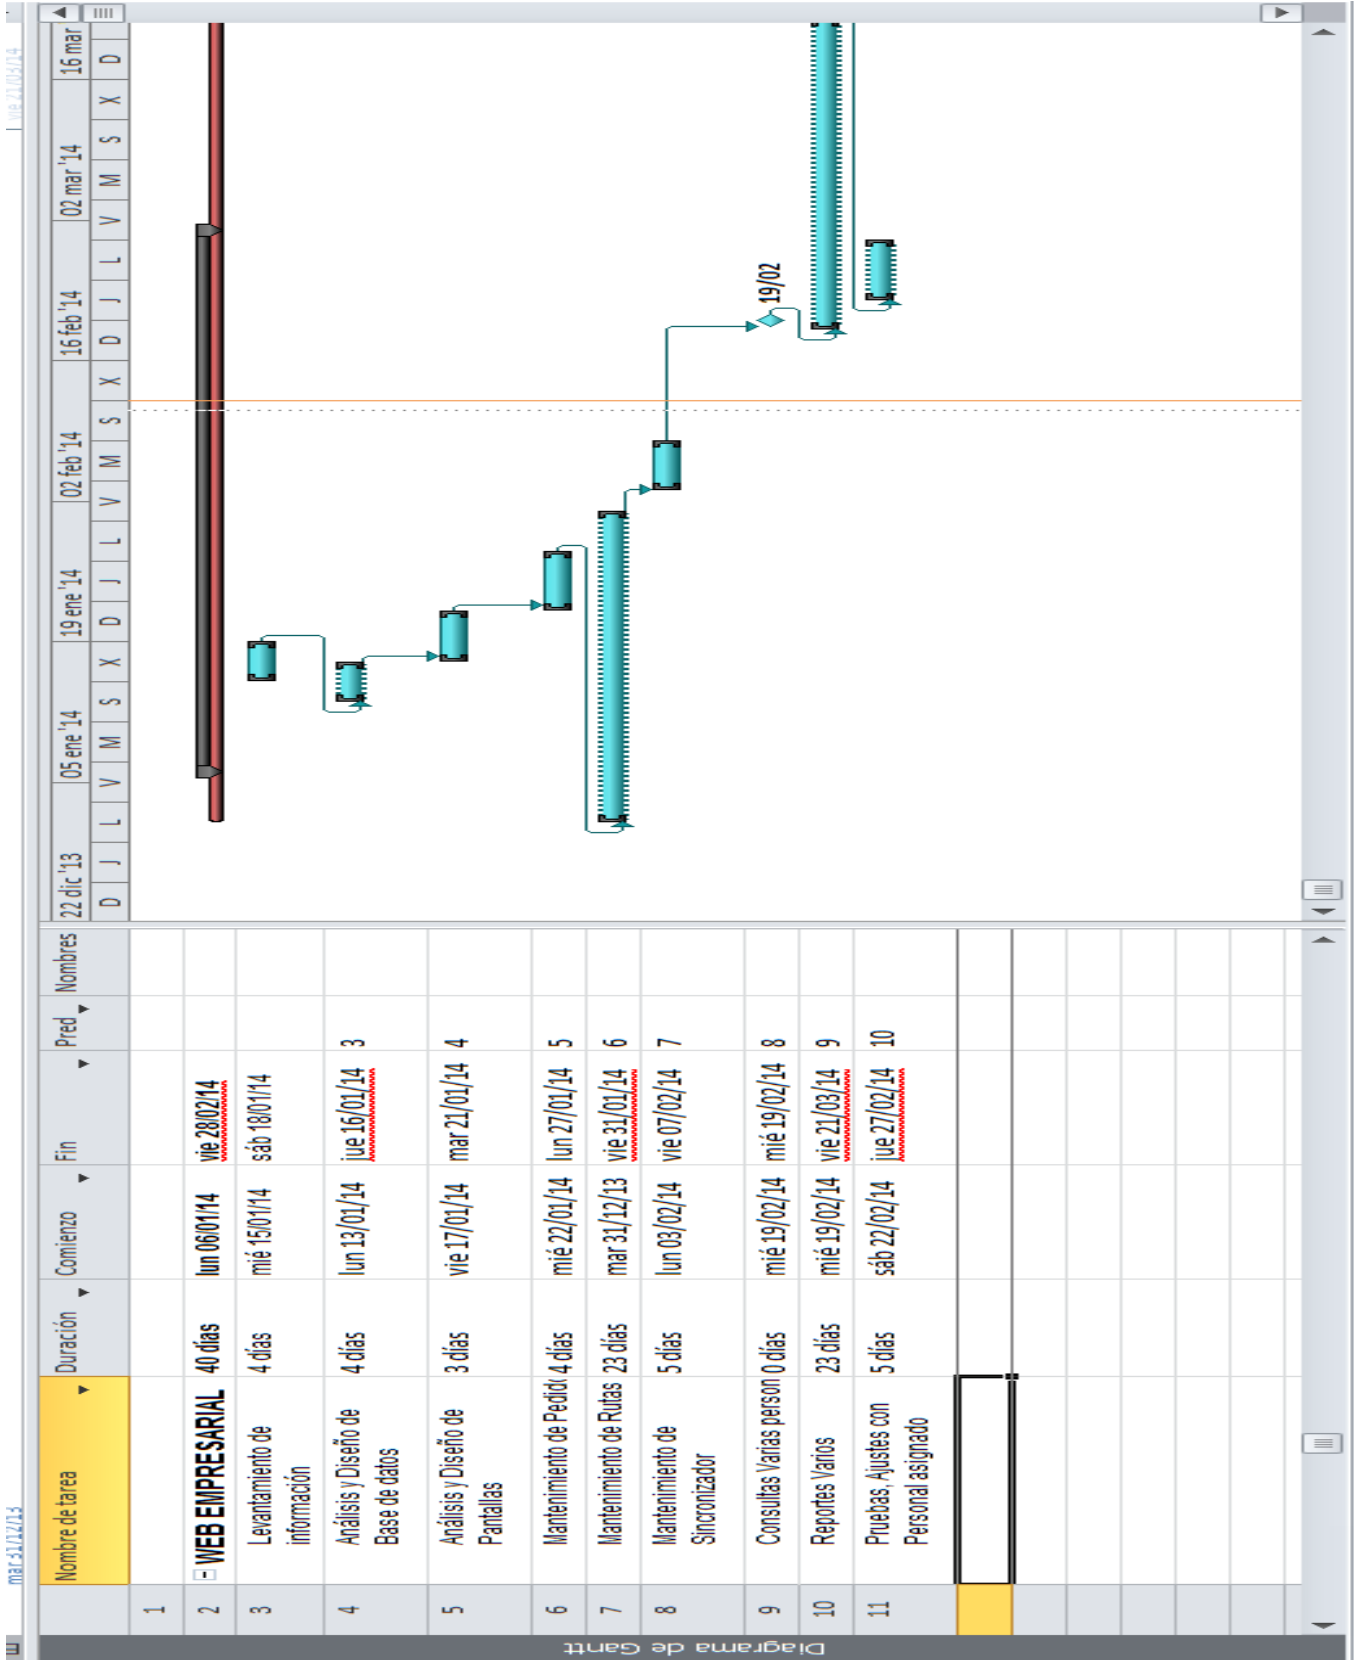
Diagrama de Gantt

| | Nombre de tarea | Duración | Comienzo | Fin | Pred | Nombres |
|---|---|---|---|---|---|---|
| 1 | | | | | | |
| 2 | WEB EMPRESARIAL | 40 días | lun 06/01/14 | vie 28/02/14 | | |
| 3 | Levantamiento de información | 4 días | mié 15/01/14 | sáb 18/01/14 | | |
| 4 | Análisis y Diseño de Base de datos | 4 días | lun 13/01/14 | jue 16/01/14 | 3 | |
| 5 | Análisis y Diseño de Pantallas | 3 días | vie 17/01/14 | mar 21/01/14 | 4 | |
| 6 | Mantenimiento de Pedid | 4 días | mié 22/01/14 | lun 27/01/14 | 5 | |
| 7 | Mantenimiento de Rutas | 23 días | mar 31/12/13 | vie 31/01/14 | 6 | |
| 8 | Mantenimiento de Sincronizador | 5 días | lun 03/02/14 | vie 07/02/14 | 7 | |
| 9 | Consultas Varias person | 0 días | mié 19/02/14 | mié 19/02/14 | 8 | |
| 10 | Reportes Varios | 23 días | mié 19/02/14 | vie 21/03/14 | 9 | |
| 11 | Pruebas, Ajustes con Personal asignado | 5 días | sáb 22/02/14 | jue 27/02/14 | 10 | |

22 dic '13 | 05 ene '14 | 19 ene '14 | 02 feb '14 | 16 feb '14 | 02 mar '14 | 16 mar
D J L V M S X D J L V M S X D J L V M S X D

19/02

mar 31/12/13
vie 21/03/14